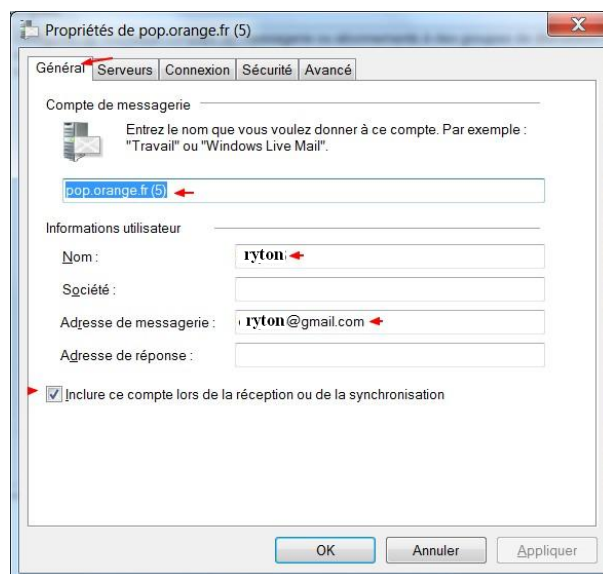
Propriétés de pop.orange.fr (5)

X

Général | Serveurs | Connexion | Sécurité | Avancé

Compte de messagerie

Entrez le nom que vous voulez donner à ce compte. Par exemple : "Travail" ou "Windows Live Mail".

pop.orange.fr (5)

Informations utilisateur

Nom : ryton

Société :

Adresse de messagerie : ryton@gmail.com

Adresse de réponse :

Inclure ce compte lors de la réception ou de la synchronisation

OK | Annuler | Appliquer